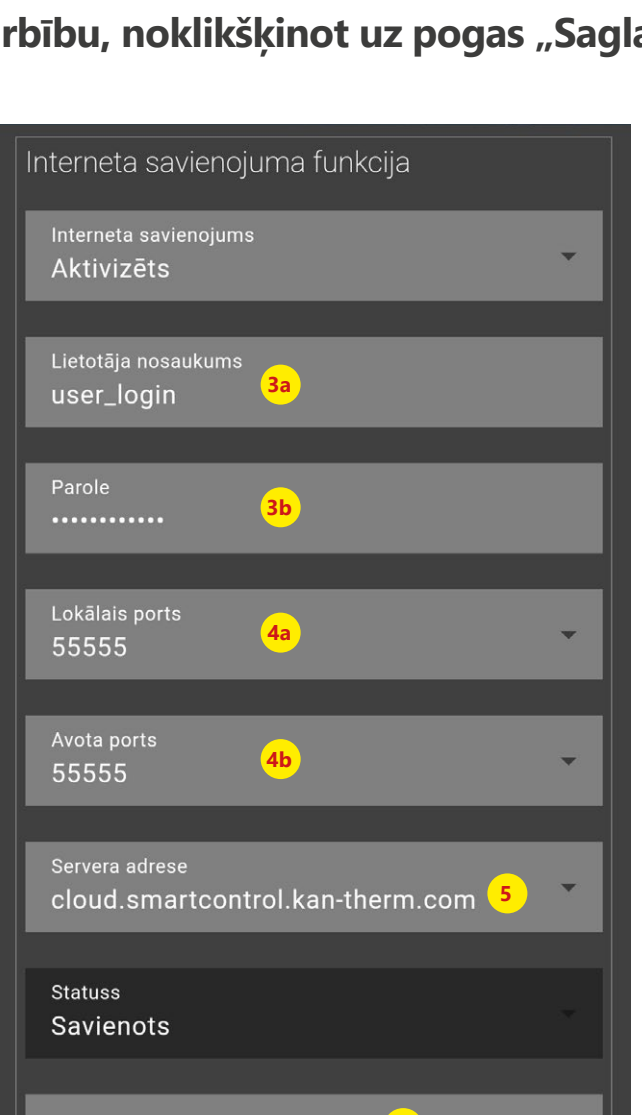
rbību, noklikšķinot uz pogas „Sagla

Interneta savienojuma funkcija

Interneta savienojums
Aktivizēts

Lietotāja nosaukums
user_login
3a

Parole
••••••••••••
3b

Lokālais ports
55555
4a

Avota ports
55555
4b

Servera adrese
cloud.smartcontrol.kan-therm.com
5

Statuss
Savienots